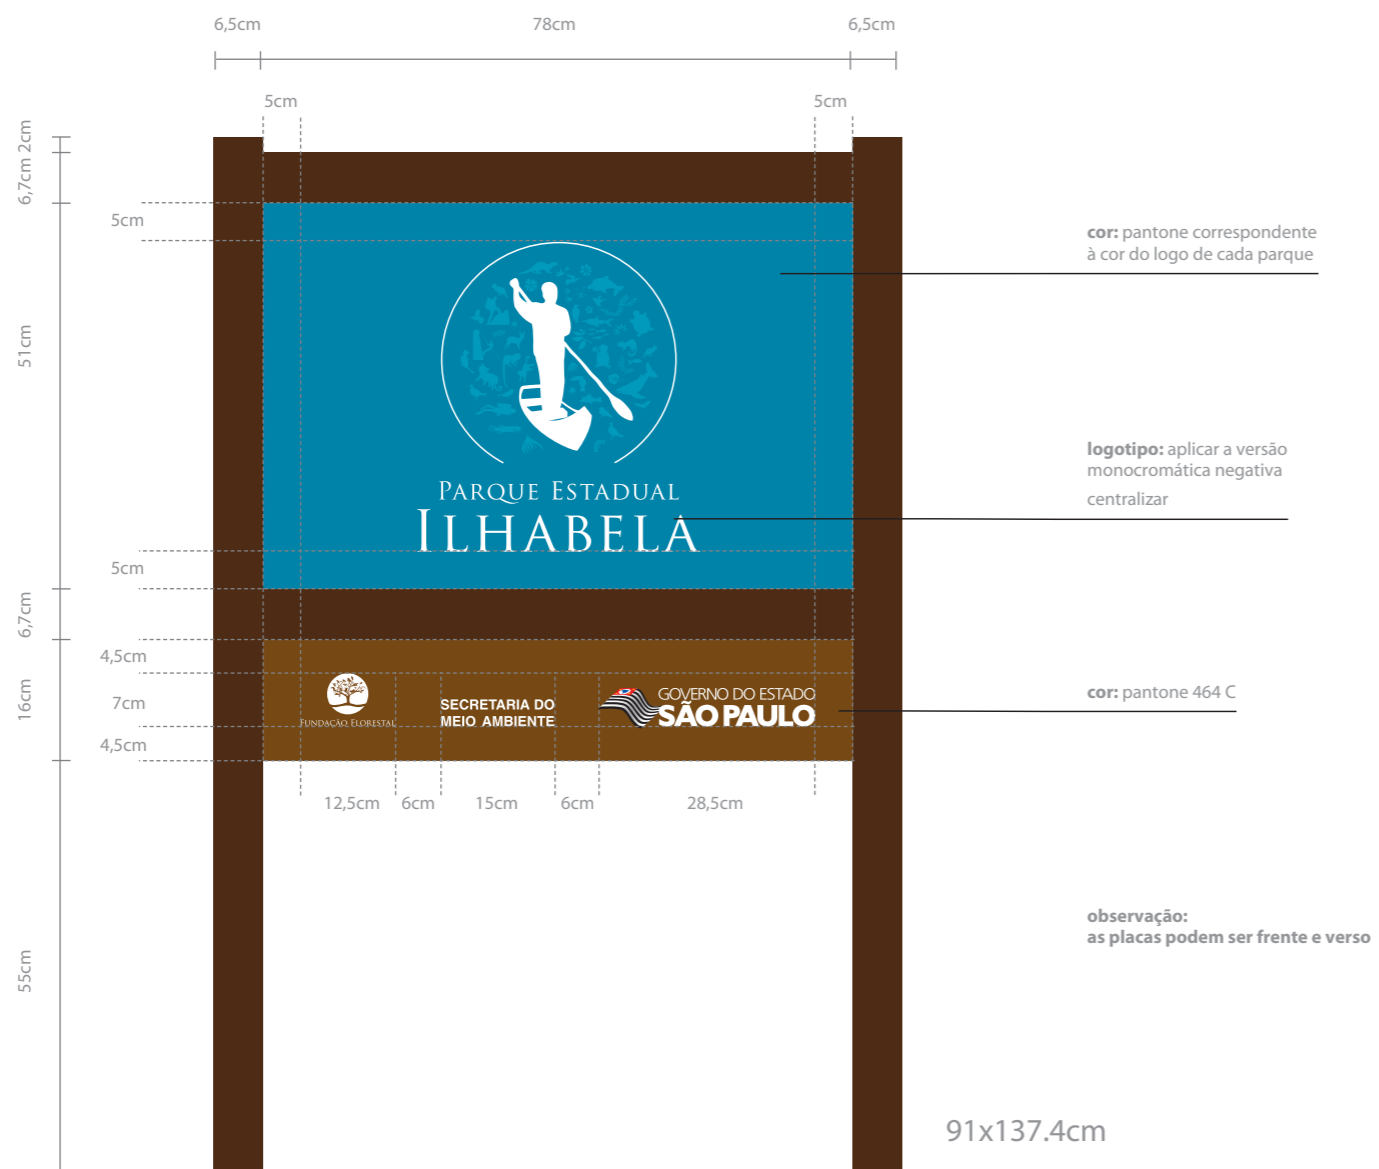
6,5cm 78cm 6,5cm

5cm 5cm

2cm
6,7cm

5cm

51cm

PARQUE ESTADUAL
ILHABELA

5cm

6,7cm

4,5cm

16cm 7cm

4,5cm

FUNDAÇÃO FLORESTAL

SECRETARIA DO MEIO AMBIENTE

GOVERNO DO ESTADO
SÃO PAULO

12,5cm 6cm 15cm 6cm 28,5cm

55cm

**cor:** pantone correspondente à cor do logo de cada parque

**logotipo:** aplicar a versão monocromática negativa

centralizar

**cor:** pantone 464 C

**observação:**
**as placas podem ser frente e verso**

91x137.4cm